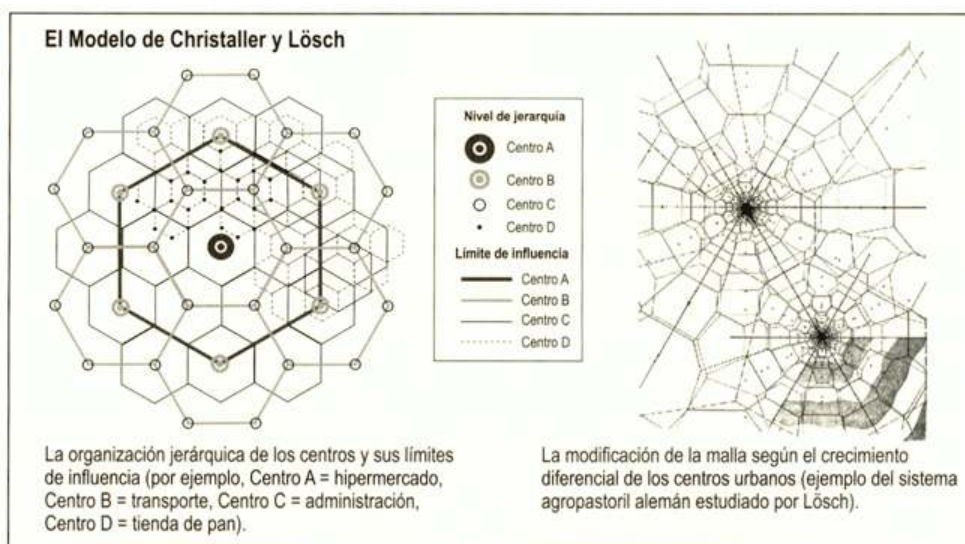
El Modelo de Christaller y Lösch

Nivel de jerarquía

Centro A

Centro B

Centro C

Centro D

Límite de influencia

Centro A

Centro B

Centro C

Centro D

La organización jerárquica de los centros y sus límites de influencia (por ejemplo, Centro A = hipermercado, Centro B = transporte, Centro C = administración, Centro D = tienda de pan).

La modificación de la malla según el crecimiento diferencial de los centros urbanos (ejemplo del sistema agropastoril alemán estudiado por Lösch).